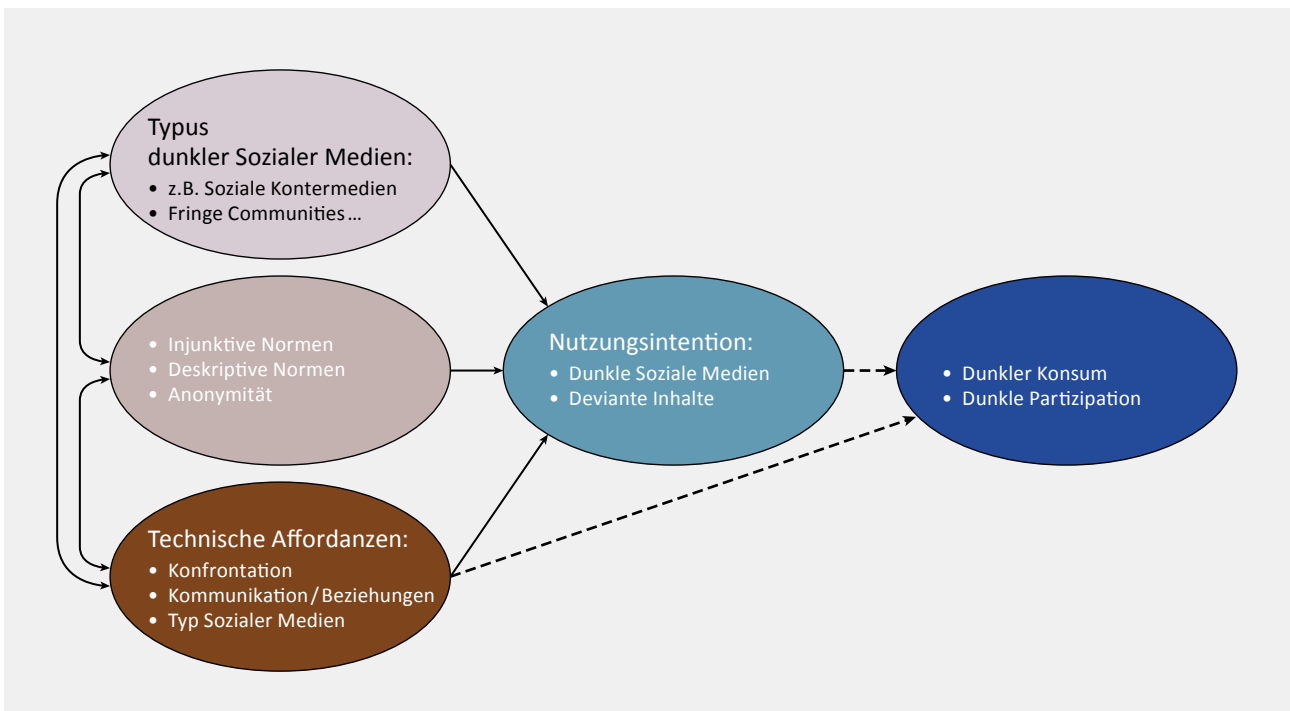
Typus
dunkler Sozialer Medien:
• z.B. Soziale Kontermedien
• Fringe Communities …

• Injunktive Normen
• Deskriptive Normen
• Anonymität

Technische Affordanzen:
• Konfrontation
• Kommunikation / Beziehungen
• Typ Sozialer Medien

Nutzungsintention:
• Dunkle Soziale Medien
• Deviante Inhalte

• Dunkler Konsum
• Dunkle Partizipation